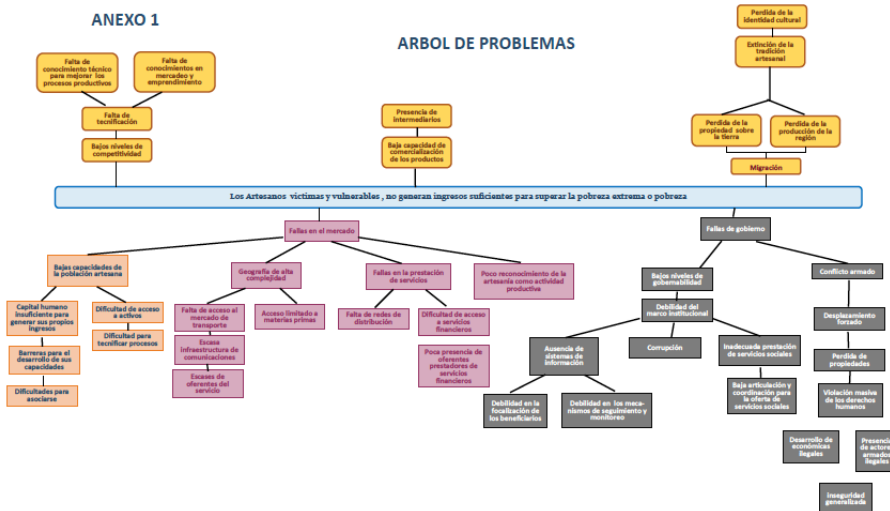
ANEXO 1

ARBOL DE PROBLEMAS

Falta de conocimiento técnico para mejorar los procesos productivos

Falta de conocimientos en mercadeo y emprendimiento

Falta de tecnificación

Bajos niveles de competitividad

Presencia de intermediarios

Baja capacidad de comercialización de los productos

Perdida de la identidad cultural

Extinción de la tradición artesanal

Perdida de la propiedad sobre la tierra

Perdida de la producción de la región

Migración

Los Artesanos víctimas y vulnerables , no generan ingresos suficientes para superar la pobreza extrema o pobreza

Fallas en el mercado

Bajas capacidades de la población artesana

Capital humano insuficiente para generar sus propios ingresos

Barreras para el desarrollo de sus capacidades

Dificultades para asociarse

Dificultad de acceso a activos

Dificultad para tecnificar procesos

Geografía de alta complejidad

Falta de acceso al mercado de transporte

Escasa infraestructura de comunicaciones

Escases de oferentes del servicio

Acceso limitado a materias primas

Fallas en la prestación de servicios

Falta de redes de distribución

Dificultad de acceso a servicios financieros

Poca presencia de oferentes prestadores de servicios financieros

Poco reconocimiento de la artesanía como actividad productiva

Fallas de gobierno

Bajos niveles de gobernabilidad

Debilidad del marco institucional

Ausencia de sistemas de información

Debilidad en la focalización de los beneficiarios

Debilidad en los mecanismos de seguimiento y monitoreo

Corrupción

Inadecuada prestación de servicios sociales

Baja articulación y coordinación para la oferta de servicios sociales

Conflicto armado

Desplazamiento forzado

Perdida de propiedades

Violación masiva de los derechos humanos

Desarrollo de económicas ilegales

Presencia de actores armados ilegales

Inseguridad generalizada